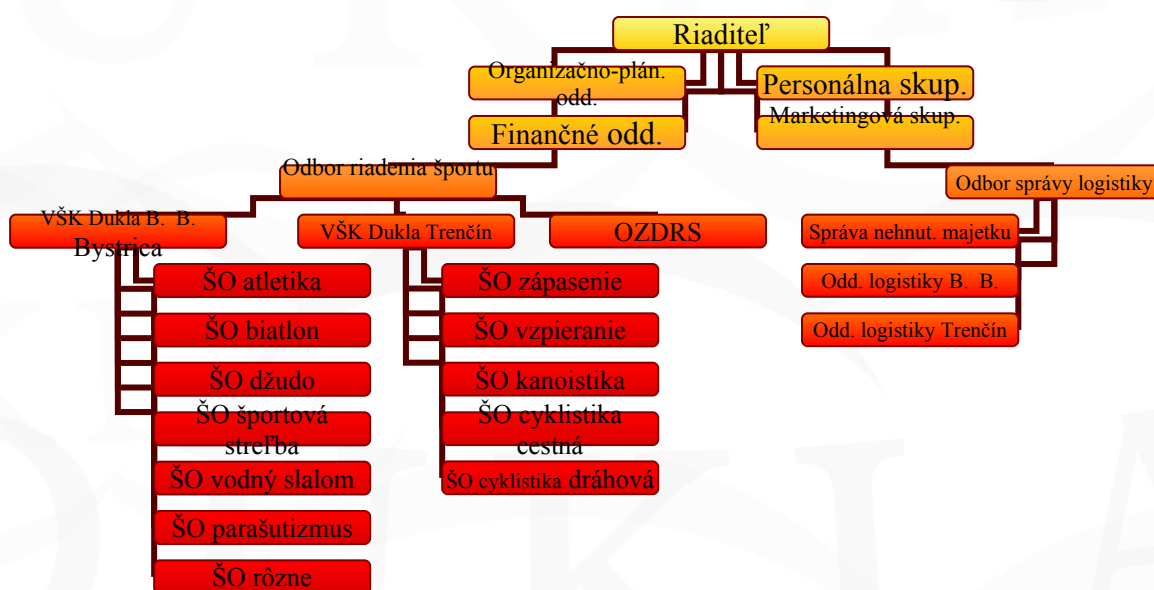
Riaditeľ

Organizačno-plán. odd.

Personálna skup.

Finančné odd.

Marketingová skup.

Odbor riadenia športu

Odbor správy logistiky

VŠK Dukla B. B. Bystrica

VŠK Dukla Trenčín

OZDRS

Správa nehnut. majetku

Odd. logistiky B. B.

Odd. logistiky Trenčín

ŠO atletika

ŠO biatlon

ŠO džudo

ŠO športová streľba

ŠO vodný slalom

ŠO parašutizmus

ŠO rôzne

ŠO zápasenie

ŠO vzpieranie

ŠO kanoistika

ŠO cyklistika cestná

ŠO cyklistika dráhová